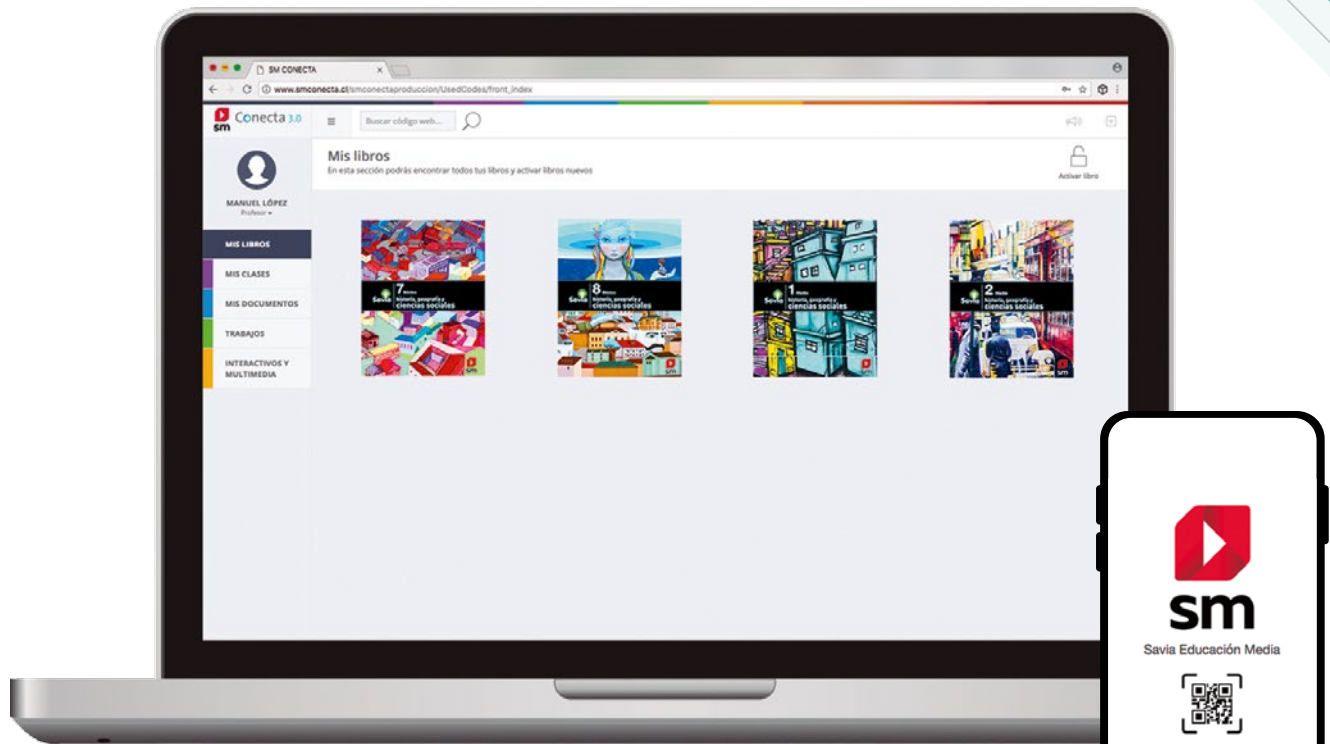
SM CONECTA

www.smconecta.cl/smconectaproduccion/UsedCodes/front_index

sm Conecta 3.0

Buscar código web...

Mis libros
En esta sección podrás encontrar todos tus libros y activar libros nuevos

Activar libro

MANUEL LÓPEZ
Profesor

MIS LIBROS
MIS CLASES
MIS DOCUMENTOS
TRABAJOS
INTERACTIVOS Y MULTIMEDIA

Savia 7 Básico Historia, geografía y ciencias sociales
sm

Savia 8 Básico Historia, geografía y ciencias sociales
sm

Savia 1 Medio Historia, geografía y ciencias sociales
sm

Savia 2 Medio Historia, geografía y ciencias sociales
sm

sm
Savia Educación Media